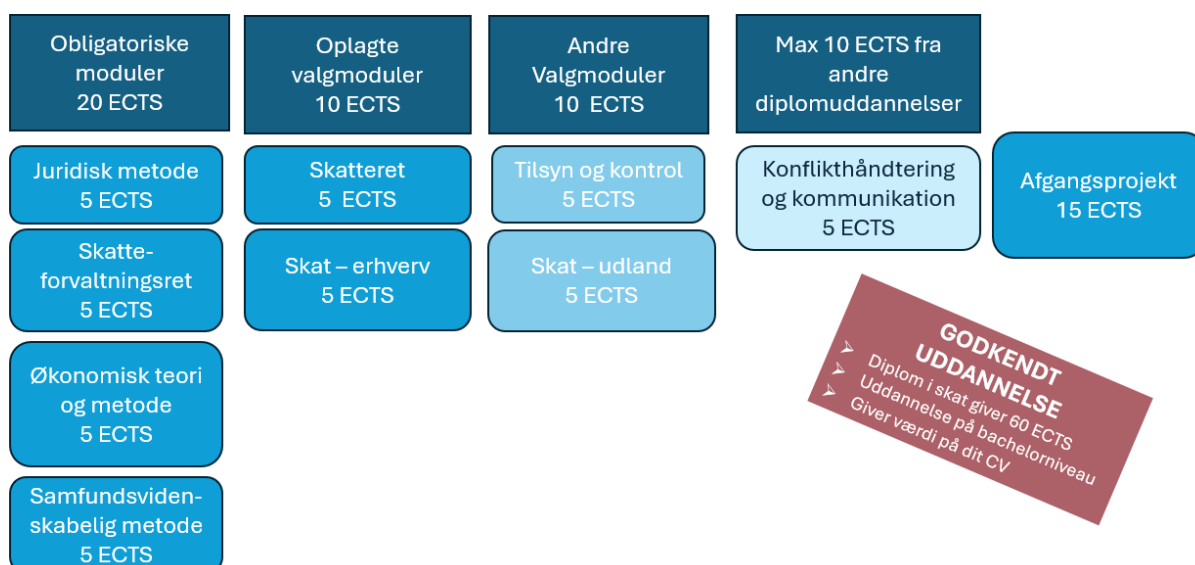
Obligatoriske moduler
20 ECTS

Juridisk metode
5 ECTS

Skatte-
forvaltningsret
5 ECTS

Økonomisk teori og metode
5 ECTS

Samfundsviden-
skabelig metode
5 ECTS

Oplagte valgmoduler
10 ECTS

Skatteret
5 ECTS

Skat – erhverv
5 ECTS

Andre Valgmoduler
10 ECTS

Tilsyn og kontrol
5 ECTS

Skat – udland
5 ECTS

Max 10 ECTS fra andre diplomuddannelser

Konflikthåndtering og kommunikation
5 ECTS

Afgangsprojekt
15 ECTS

GODKENDT UDDANNELSE
Diplom i skat giver 60 ECTS
Uddannelse på bachelorniveau
Giver værdi på dit CV